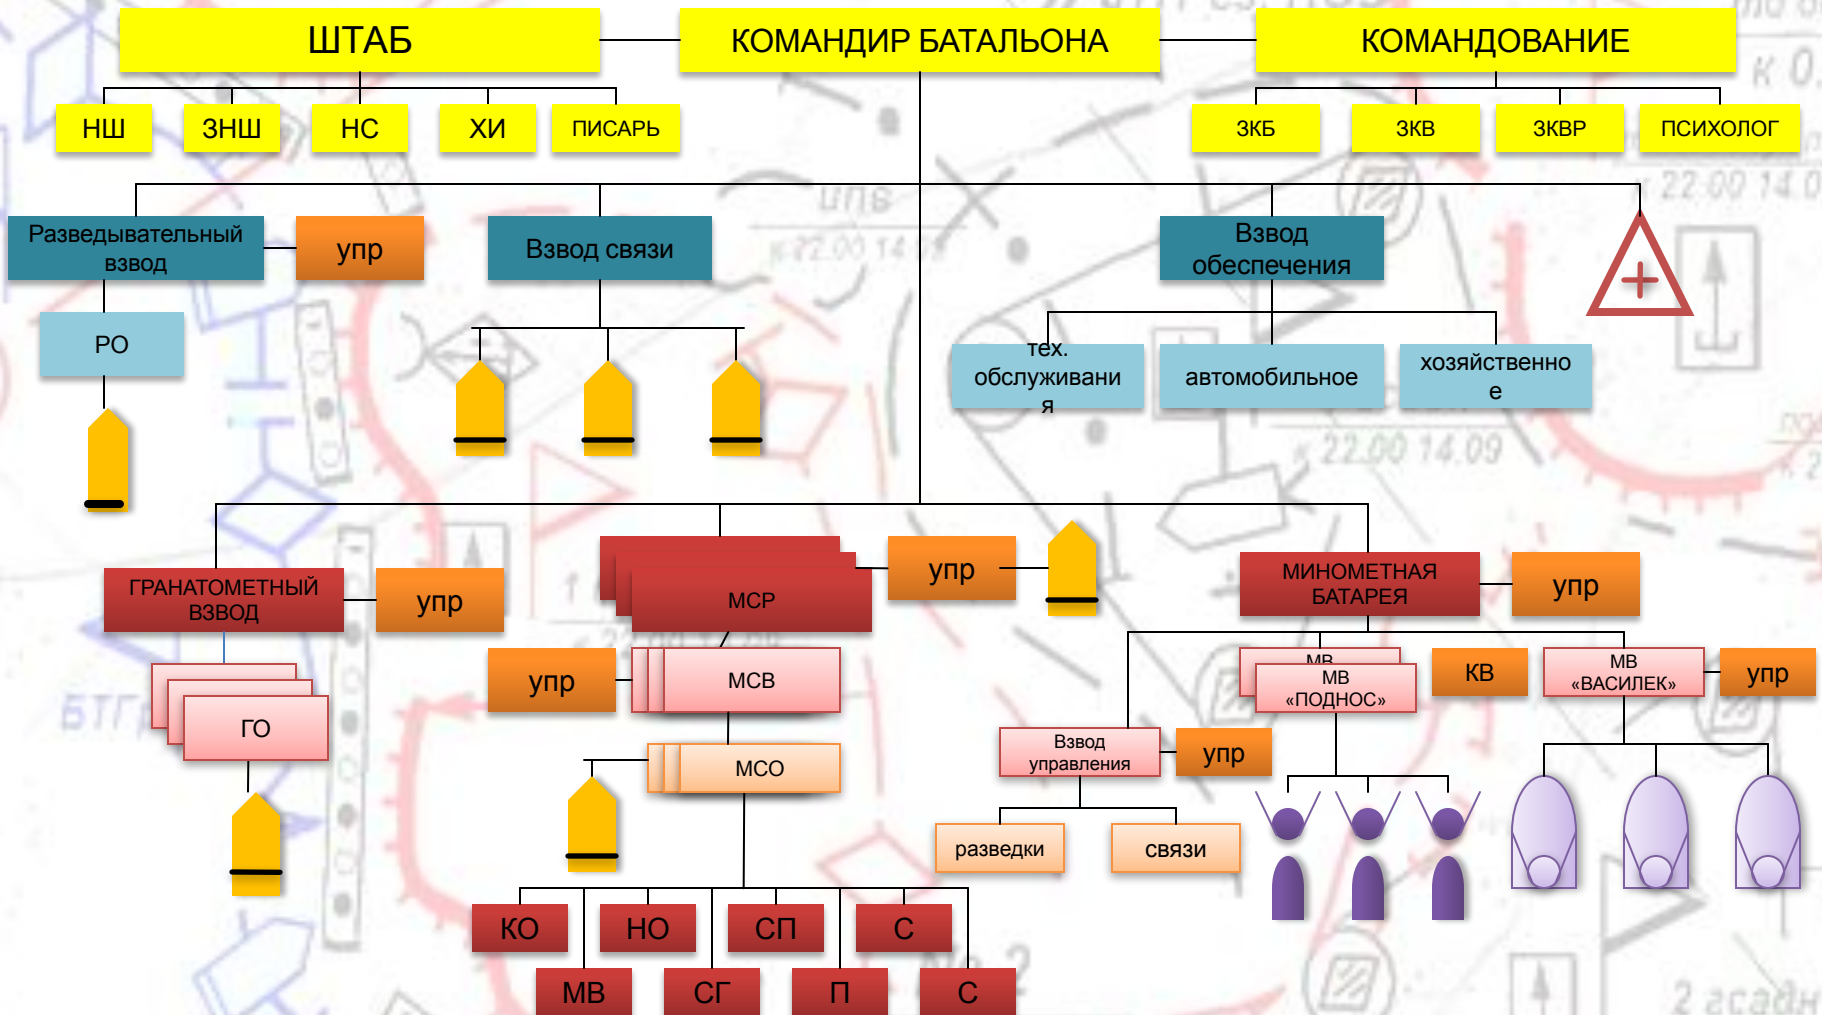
ШТАБ

КОМАНДИР БАТАЛЬОНА

КОМАНДОВАНИЕ

НШ

ЗНШ

НС

ХИ

ПИСАРЬ

ЗКБ

ЗКВ

ЗКВР

ПСИХОЛОГ

Разведывательный взвод

упр

Взвод связи

Взвод обеспечения

РО

тех. обслуживания

автомобильное

хозяйственное

ГРАНАТОМЕТНЫЙ ВЗВОД

упр

МСР

упр

МИНОМЕТНАЯ БАТАРЕЯ

упр

ГО

упр

МСВ

МВ

МВ «ПОДНОС»

КВ

МВ «ВАСИЛЕК»

упр

МСО

Взвод управления

упр

разведки

связи

КО

НО

СП

С

МВ

СГ

П

С